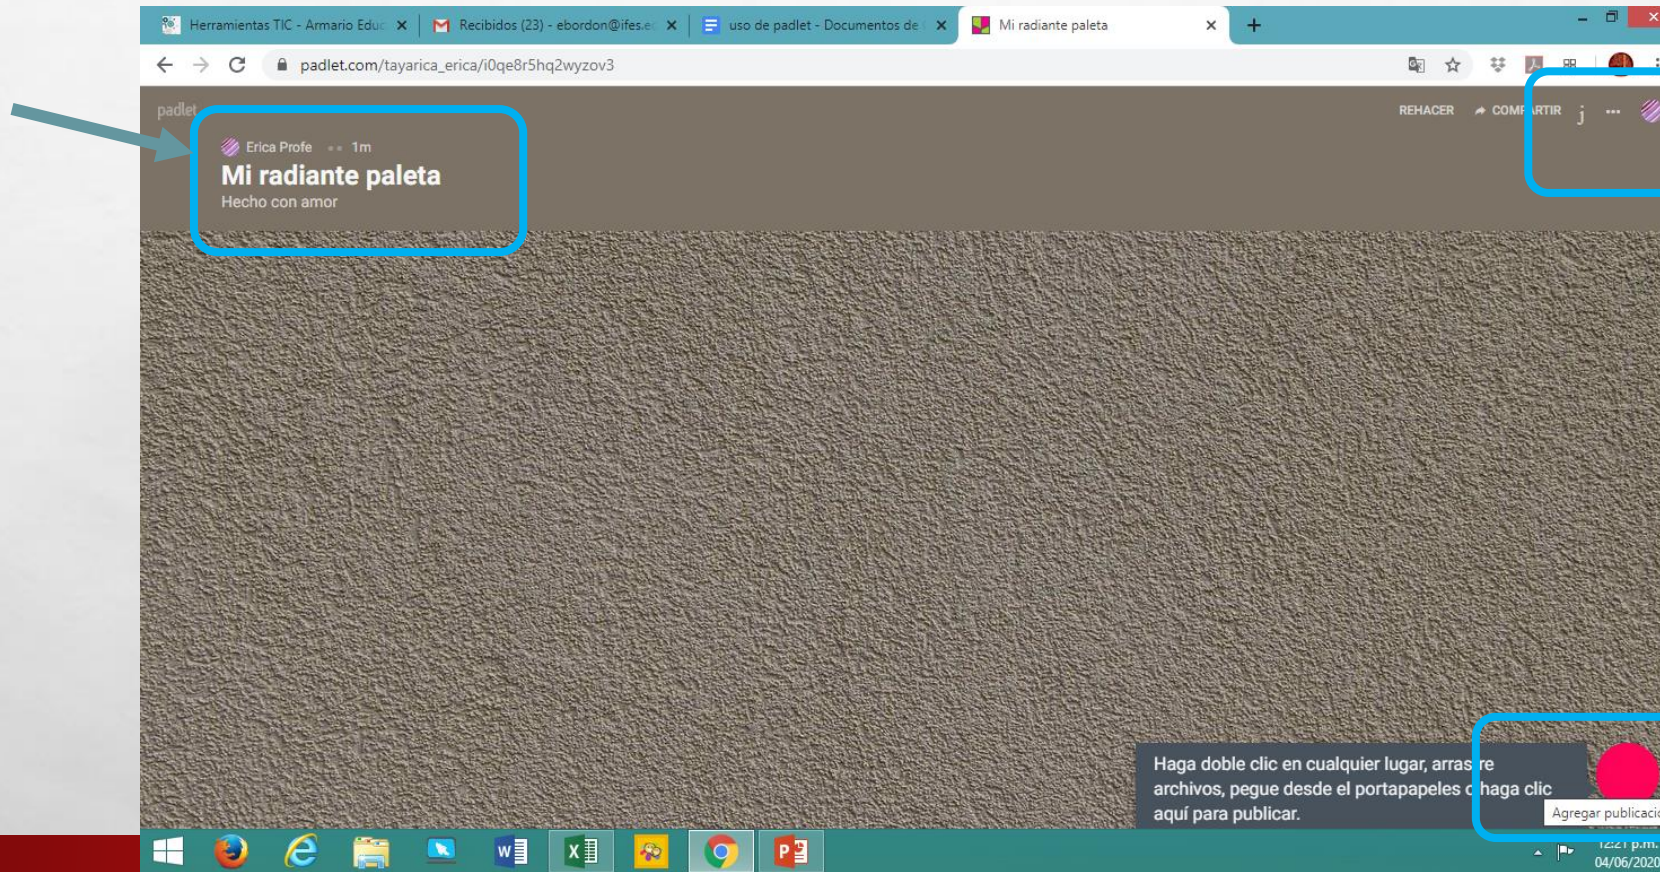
Herramientas TIC - Armario Educ ×
Recibidos (23) - ebordon@ifes.e ×
uso de padlet - Documentos de ×
Mi radiante paleta ×
+

padlet.com/tayarica_erica/i0qe8r5hq2wyzov3

padlet
Erica Profe •• 1m
Mi radiante paleta
Hecho con amor

REHACER
COMPARTIR
j
...

Haga doble clic en cualquier lugar, arrastre archivos, pegue desde el portapapeles o haga clic aquí para publicar.

Agregar publicaci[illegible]

12:21 p.m.
04/06/2020